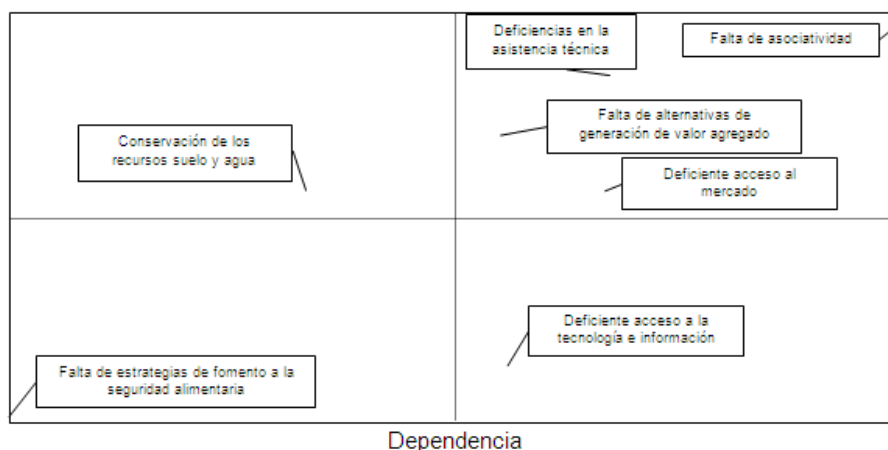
Deficiencias en la asistencia técnica

Falta de asociatividad

Falta de alternativas de generación de valor agregado

Conservación de los recursos suelo y agua

Deficiente acceso al mercado

Deficiente acceso a la tecnología e información

Falta de estrategias de fomento a la seguridad alimentaria

Dependencia